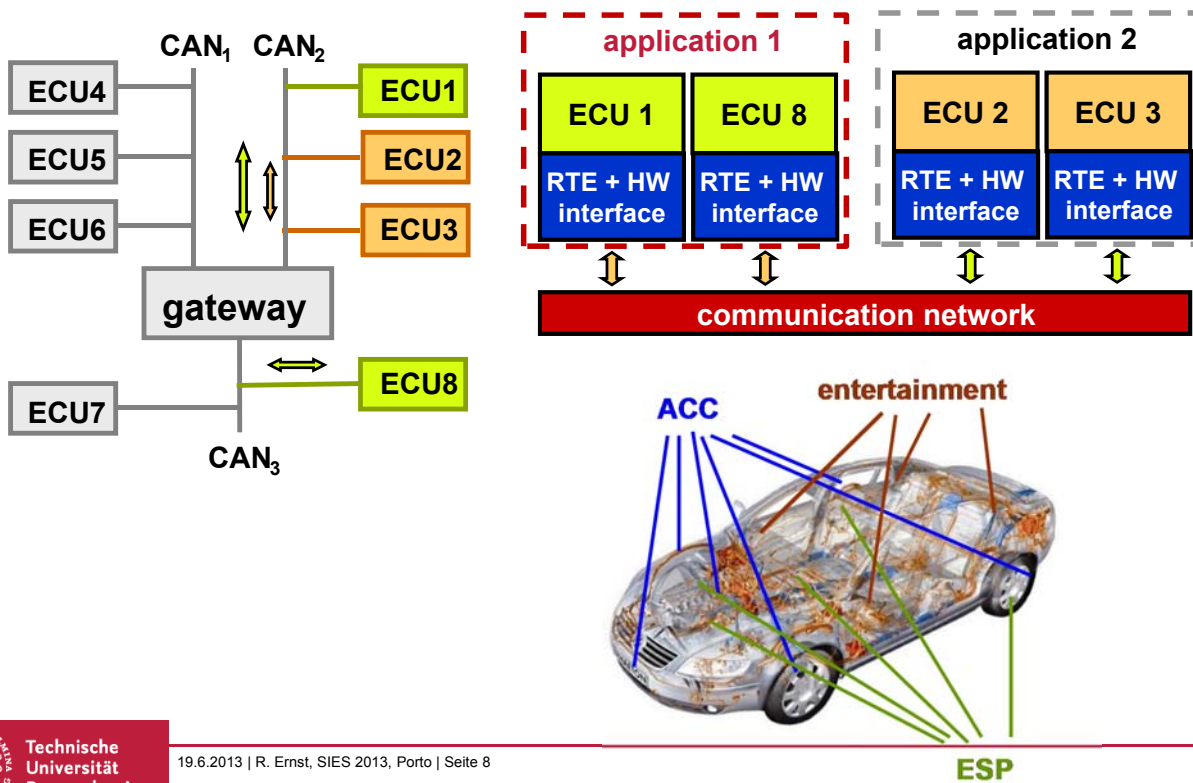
CAN$_1$ CAN$_2$

ECU4

ECU5

ECU6

ECU1

ECU2

ECU3

gateway

ECU8

ECU7

CAN$_3$

application 1

ECU 1

ECU 8

RTE + HW interface

RTE + HW interface

application 2

ECU 2

ECU 3

RTE + HW interface

RTE + HW interface

communication network

ACC

entertainment

ESP

Technische Universität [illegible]

19.6.2013 | R. Ernst, SIES 2013, Porto | Seite 8